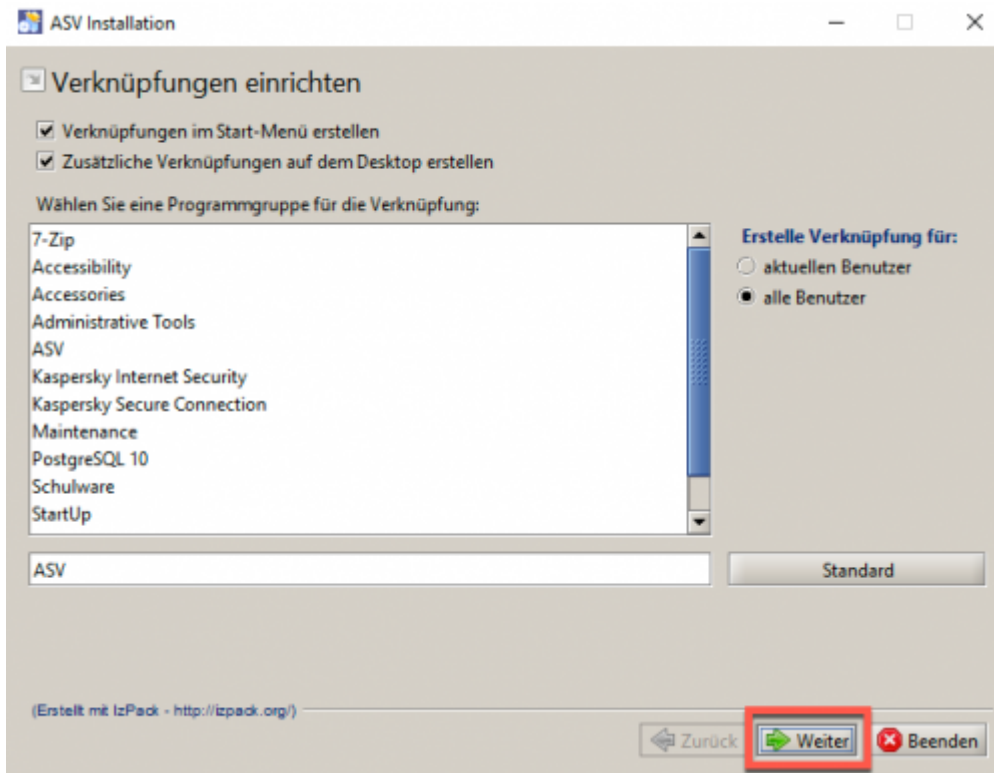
ASV Installation

Verknüpfungen einrichten

Verknüpfungen im Start-Menü erstellen

Zusätzliche Verknüpfungen auf dem Desktop erstellen

Wählen Sie eine Programmgruppe für die Verknüpfung:

7-Zip
Accessibility
Accessories
Administrative Tools
ASV
Kaspersky Internet Security
Kaspersky Secure Connection
Maintenance
PostgreSQL 10
Schulware
StartUp

Erstelle Verknüpfung für:
aktuellen Benutzer
alle Benutzer

ASV

Standard

(Erstellt mit IzPack - http://izpack.org/)

Zurück
Weiter
Beenden